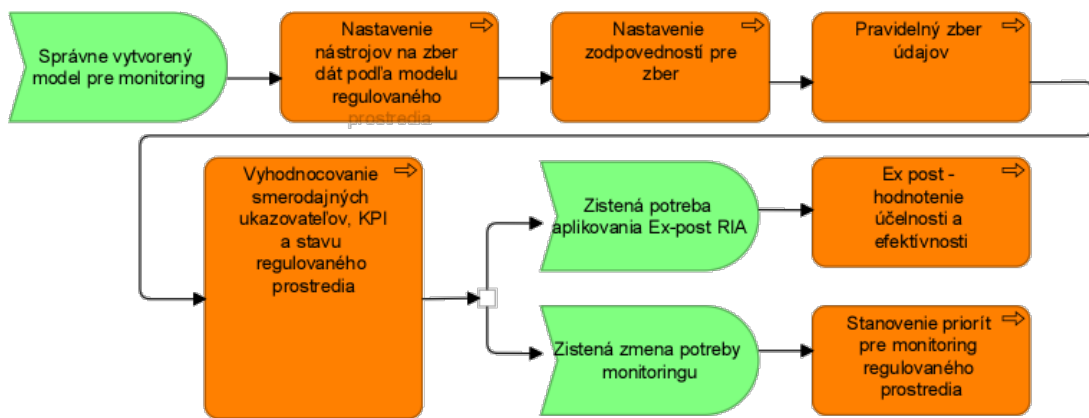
Správne vytvorený model pre monitoring

Nastavenie nástrojov na zber dát podľa modelu regulovaného prostredia

Nastavenie zodpovedností pre zber

Pravidelný zber údajov

Vyhodnocovanie smerodajných ukazovateľov, KPI a stavu regulovaného prostredia

Zistená potreba aplikovania Ex-post RIA

Ex post - hodnotenie účelnosti a efektívnosti

Zistená zmena potreby monitoringu

Stanovenie priorít pre monitoring regulovaného prostredia